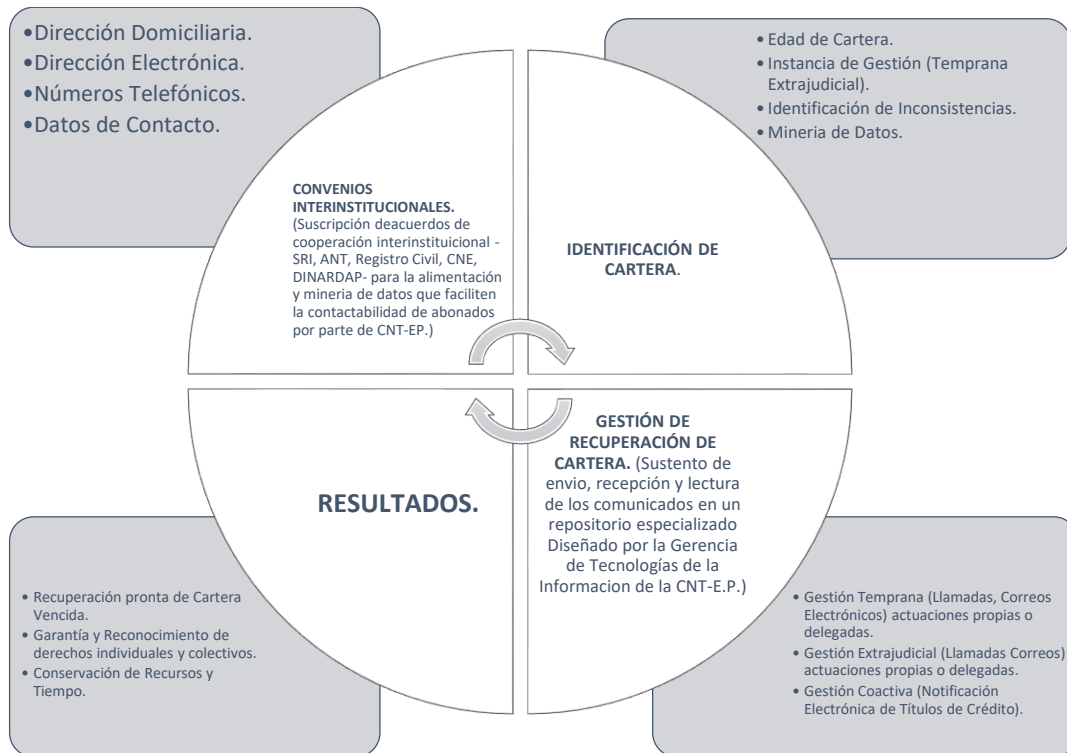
•Dirección Domiciliaria.
•Dirección Electrónica.
•Números Telefónicos.
•Datos de Contacto.

• Edad de Cartera.
• Instancia de Gestión (Temprana Extrajudicial).
• Identificación de Inconsistencias.
• Mineria de Datos.

**CONVENIOS INTERINSTITUCIONALES.** (Suscripción deacuerdos de cooperación interinstituicional - SRI, ANT, Registro Civil, CNE, DINARDAP- para la alimentación y mineria de datos que faciliten la contactabilidad de abonados por parte de CNT-EP.)

**IDENTIFICACIÓN DE CARTERA**.

**RESULTADOS.**

**GESTIÓN DE RECUPERACIÓN DE CARTERA.** (Sustento de envio, recepción y lectura de los comunicados en un repositorio especializado Diseñado por la Gerencia de Tecnologías de la Informacion de la CNT-E.P.)

• Recuperación pronta de Cartera Vencida.
• Garantía y Reconocimiento de derechos individuales y colectivos.
• Conservación de Recursos y Tiempo.

• Gestión Temprana (Llamadas, Correos Electrónicos) actuaciones propias o delegadas.
• Gestión Extrajudicial (Llamadas Correos) actuaciones propias o delegadas.
• Gestión Coactiva (Notificación Electrónica de Títulos de Crédito).